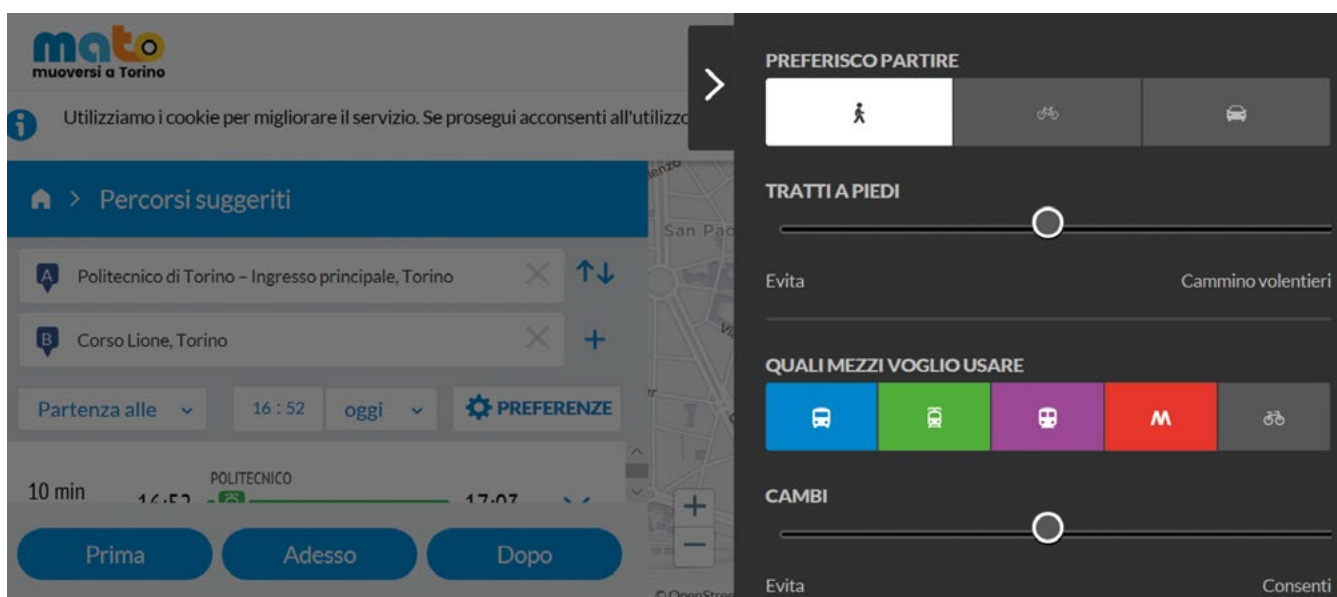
mato
muoversi a Torino

Utilizziamo i cookie per migliorare il servizio. Se prosegui acconsenti all'utilizzo

Percorsi suggeriti

A Politecnico di Torino – Ingresso principale, Torino

B Corso Lione, Torino

Partenza alle 16 : 52 oggi PREFERENZE

10 min 16:52 POLITECNICO 17:07

Prima Adesso Dopo

San Pao

+
−

© OpenStree

PREFERISCO PARTIRE

TRATTI A PIEDI

Evita Cammino volentieri

QUALI MEZZI VOGLIO USARE

M

CAMBI

Evita Consenti